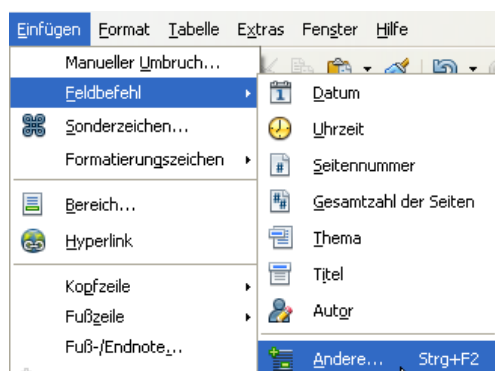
Einfügen Format Tabelle Extras Fenster Hilfe

Manueller Umbruch...
Feldbefehl
Sonderzeichen...
Formatierungszeichen
Bereich...
Hyperlink
Kopfzeile
Fußzeile
Fuß-/Endnote...

Datum
Uhrzeit
Seitennummer
Gesamtzahl der Seiten
Thema
Titel
Autor
Andere... Strg+F2